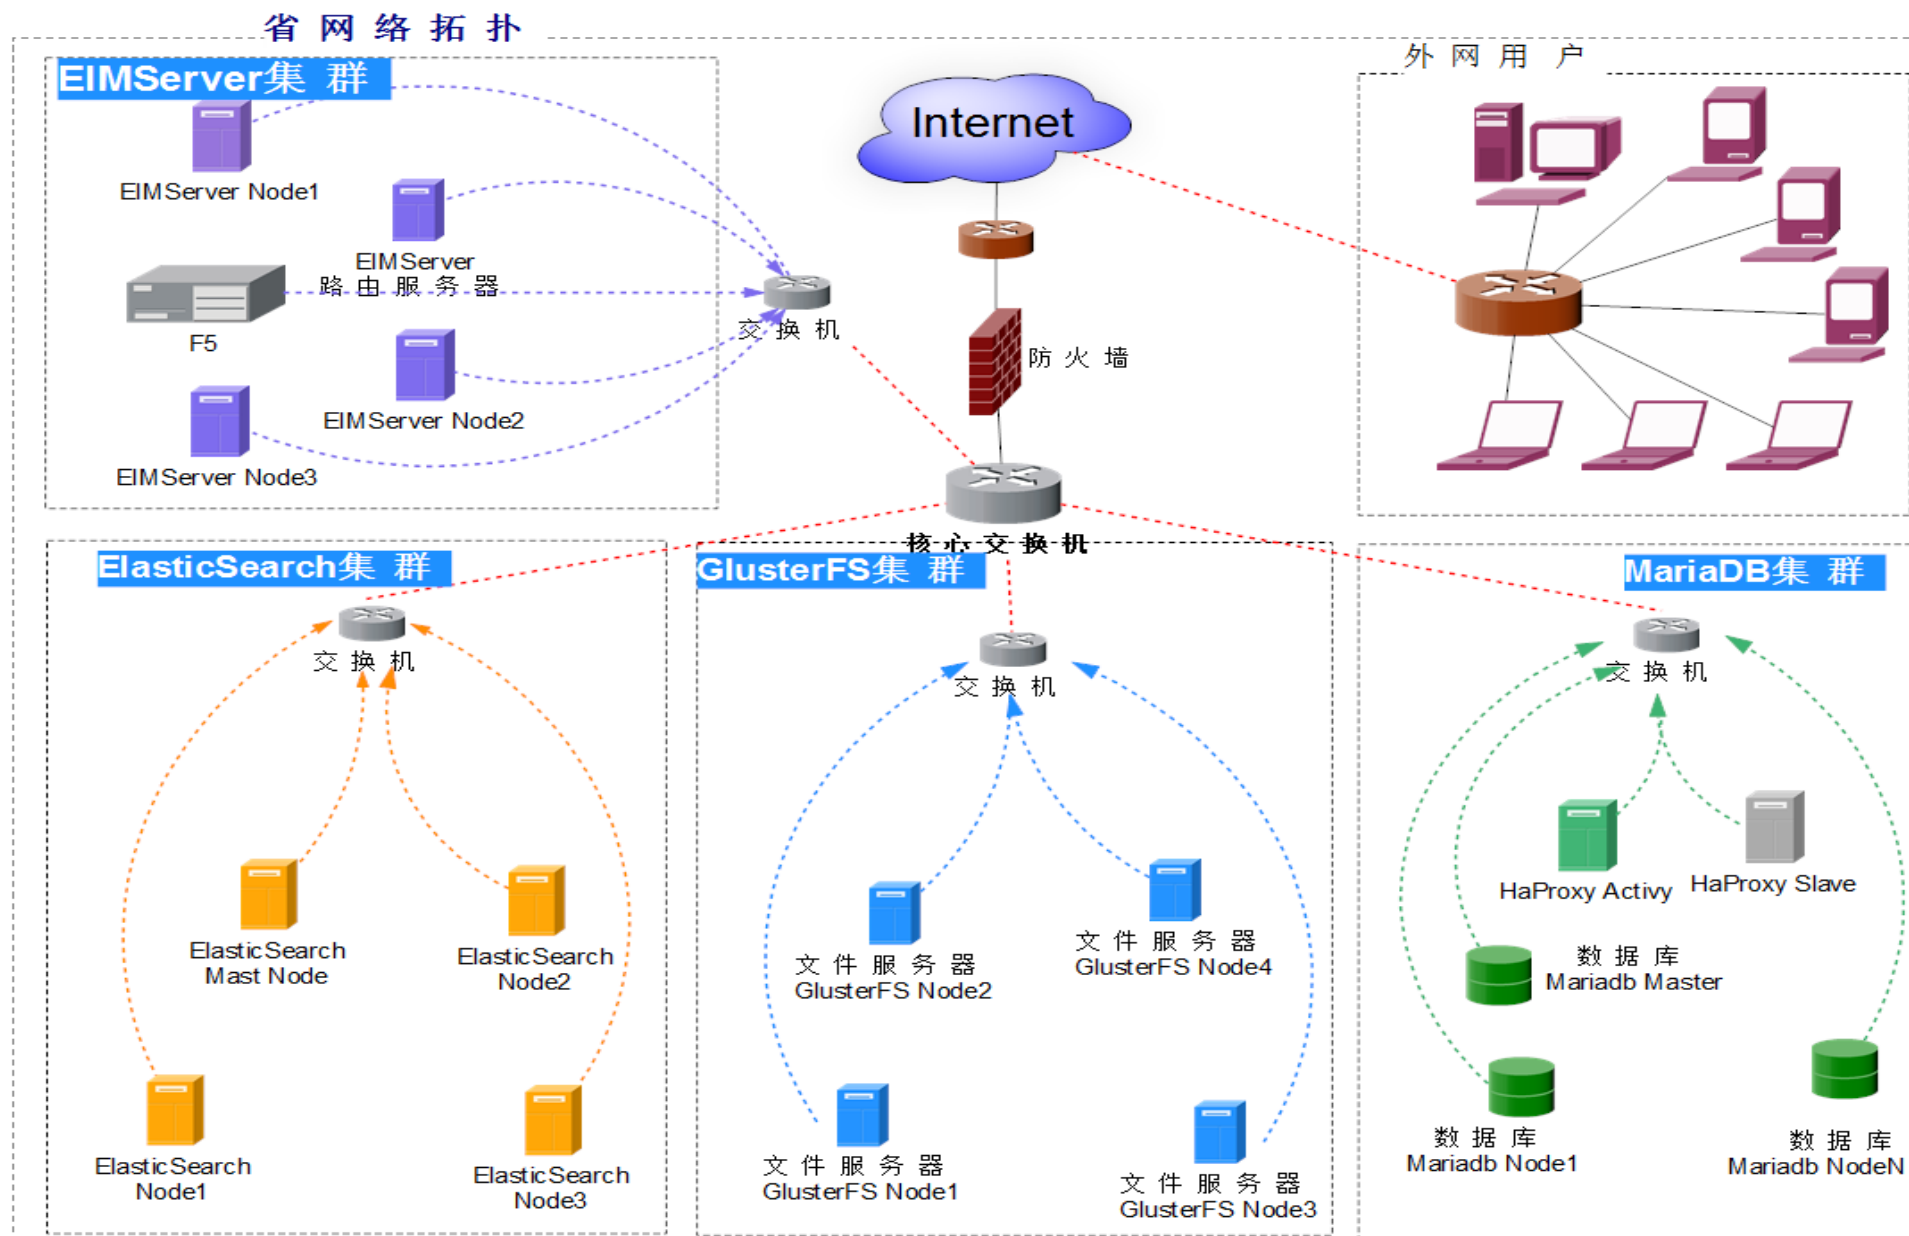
省网络拓扑

EIMServer集群

EIMServer Node1

EIMServer
路由服务器

F5

EIMServer Node2

EIMServer Node3

交换机

Internet

防火墙

核心交换机

外网用户

ElasticSearch集群

交换机

ElasticSearch
Mast Node

ElasticSearch
Node2

ElasticSearch
Node1

ElasticSearch
Node3

GlusterFS集群

交换机

文件服务器
GlusterFS Node2

文件服务器
GlusterFS Node4

文件服务器
GlusterFS Node1

文件服务器
GlusterFS Node3

MariaDB集群

交换机

HaProxy Activy

HaProxy Slave

数据库
Mariadb Master

数据库
Mariadb Node1

数据库
Mariadb NodeN